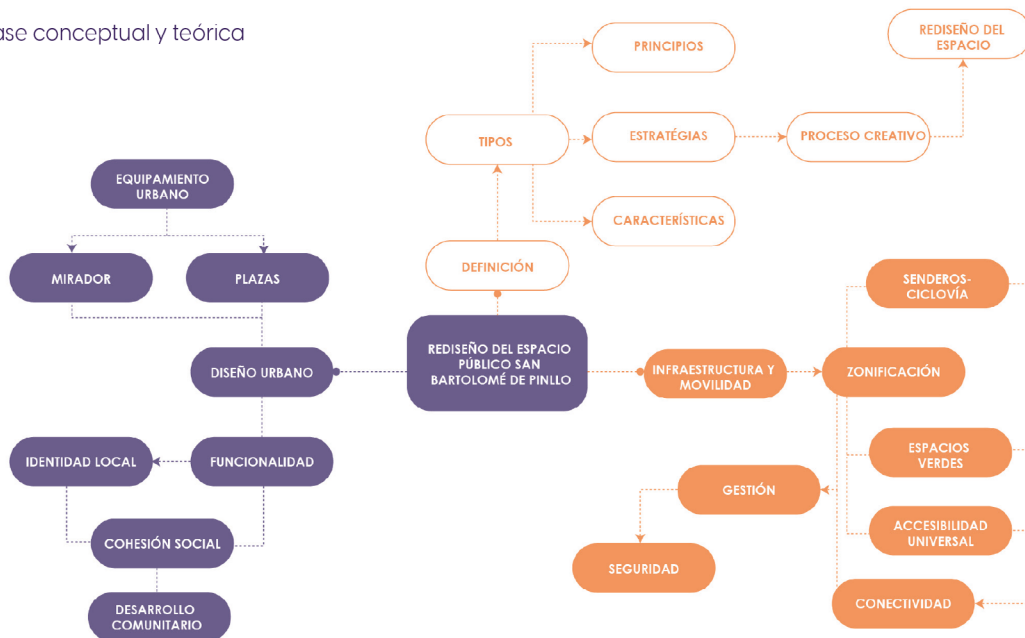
ase conceptual y teórica

REDISEÑO DEL ESPACIO

PRINCIPIOS

TIPOS

ESTRATÉGIAS

PROCESO CREATIVO

CARACTERÍSTICAS

EQUIPAMIENTO URBANO

MIRADOR

PLAZAS

DEFINICIÓN

SENDEROS-CICLOVÍA

REDISEÑO DEL ESPACIO PÚBLICO SAN BARTOLOMÉ DE PINLLO

DISEÑO URBANO

INFRAESTRUCTURA Y MOVILIDAD

ZONIFICACIÓN

IDENTIDAD LOCAL

FUNCIONALIDAD

ESPACIOS VERDES

GESTIÓN

COHESIÓN SOCIAL

ACCESIBILIDAD UNIVERSAL

SEGURIDAD

DESARROLLO COMUNITARIO

CONECTIVIDAD